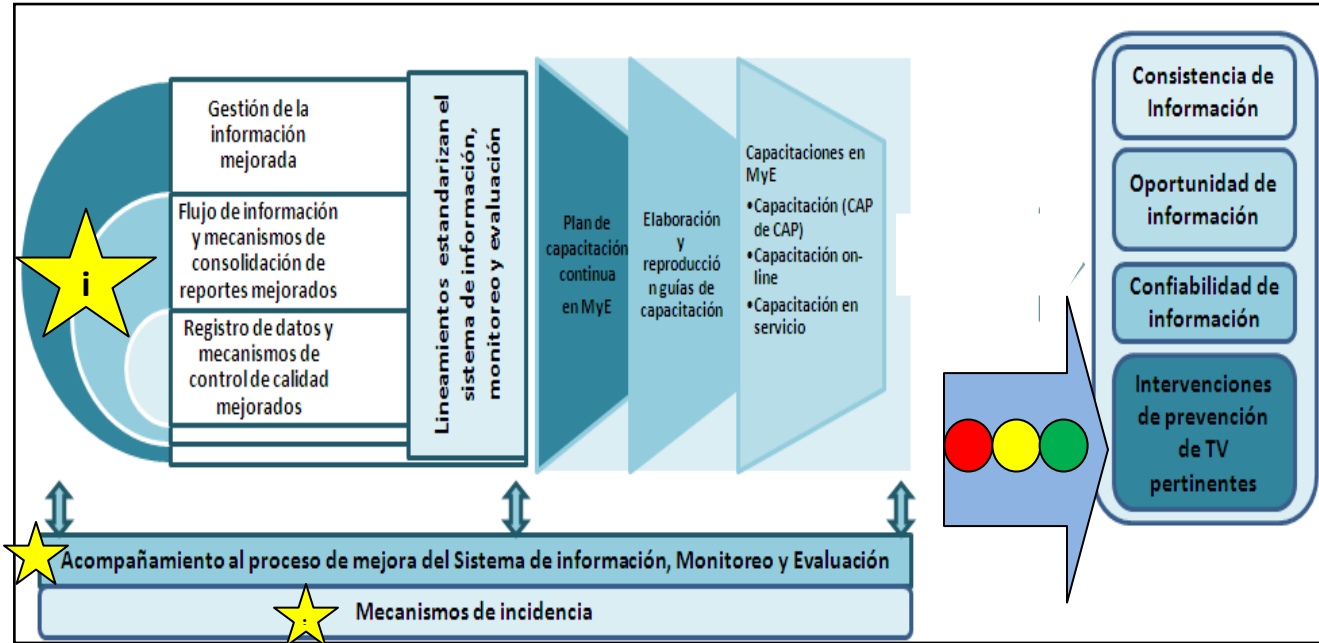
i

Gestión de la información mejorada

Flujo de información y mecanismos de consolidación de reportes mejorados

Registro de datos y mecanismos de control de calidad mejorados

Lineamientos estandarizan el sistema de información, monitoreo y evaluación

Plan de capacitación continua en MyE

Elaboración y reproducción guías de capacitación

Capacitaciones en MyE
•Capacitación (CAP de CAP)
•Capacitación on-line
•Capacitación en servicio

Consistencia de Información

Oportunidad de información

Confiabilidad de información

Intervenciones de prevención de TV pertinentes

Acompañamiento al proceso de mejora del Sistema de información, Monitoreo y Evaluación

Mecanismos de incidencia